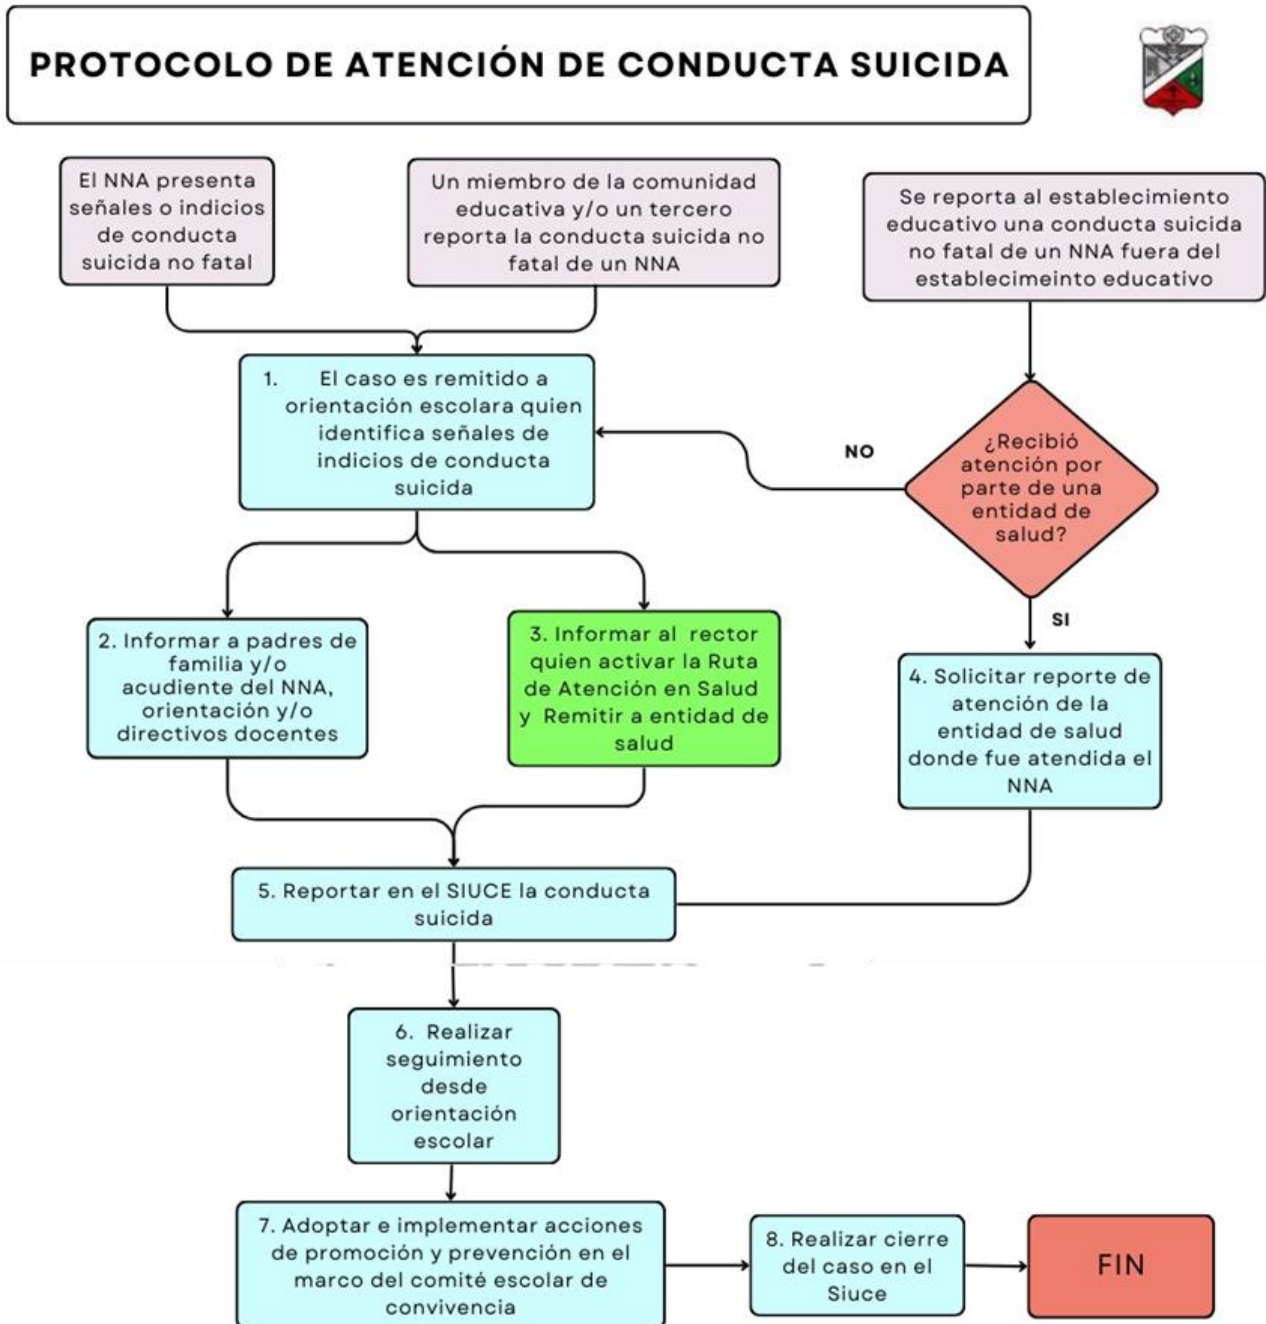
PROTOCOLO DE ATENCIÓN DE CONDUCTA SUICIDA

El NNA presenta señales o indicios de conducta suicida no fatal

Un miembro de la comunidad educativa y/o un tercero reporta la conducta suicida no fatal de un NNA

Se reporta al establecimiento educativo una conducta suicida no fatal de un NNA fuera del establecimeinto educativo

1. El caso es remitido a orientación escolara quien identifica señales de indicios de conducta suicida

NO

¿Recibió atención por parte de una entidad de salud?

SI

2. Informar a padres de familia y/o acudiente del NNA, orientación y/o directivos docentes

3. Informar al rector quien activar la Ruta de Atención en Salud y Remitir a entidad de salud

4. Solicitar reporte de atención de la entidad de salud donde fue atendida el NNA

5. Reportar en el SIUCE la conducta suicida

6. Realizar seguimiento desde orientación escolar

7. Adoptar e implementar acciones de promoción y prevención en el marco del comité escolar de convivencia

8. Realizar cierre del caso en el Siuce

FIN